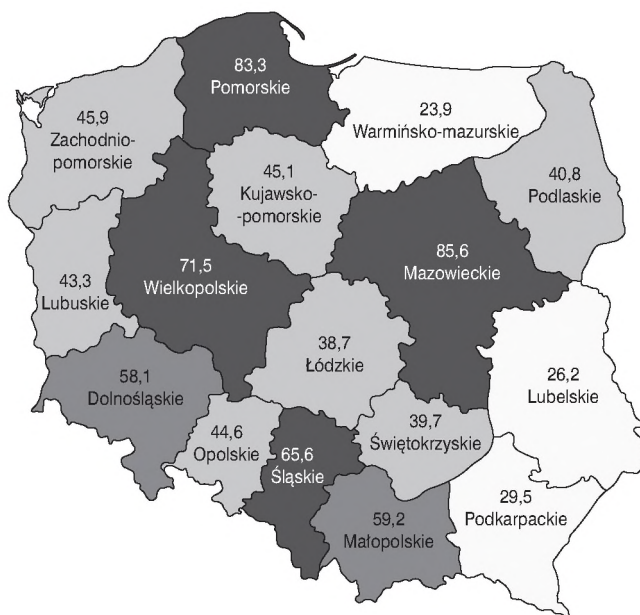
83,3
Pomorskie

45,9
Zachodnio-
pomorskie

23,9
Warmińsko-mazurskie

45,1
Kujawsko-
-pomorskie

40,8
Podlaskie

85,6
Mazowieckie

43,3
Lubuskie

71,5
Wielkopolskie

38,7
Łódzkie

26,2
Lubelskie

58,1
Dolnośląskie

44,6
Opolskie

65,6
Śląskie

39,7
Świętokrzyskie

29,5
Podkarpackie

59,2
Małopolskie